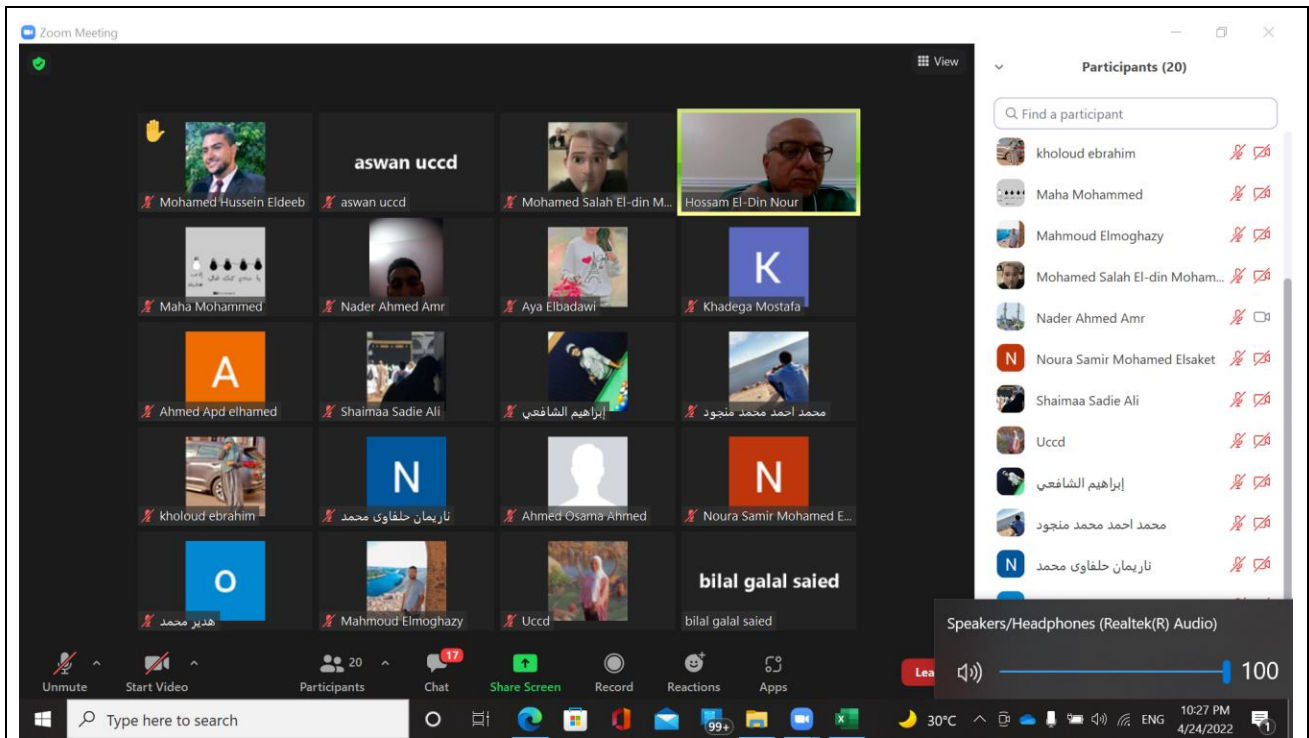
Zoom Meeting

View

Mohamed Hussein Eldeeb
aswan uccd
aswan uccd
Mohamed Salah El-din M...
Hossam El-Din Nour
Maha Mohammed
Nader Ahmed Amr
Aya Elbadawi
K
Khadega Mostafa
A
Ahmed Apd elhamed
Shaimaa Sadie Ali
إبراهيم الشافعي
محمد احمد محمد منجود
kholoud ebrahim
N
ناريمان حلفاوى محمد
Ahmed Osama Ahmed
N
Noura Samir Mohamed E...
O
هدير محمد
Mahmoud Elmoghazy
Uccd
bilal galal saied
bilal galal saied

Participants (20)
Find a participant
kholoud ebrahim
Maha Mohammed
Mahmoud Elmoghazy
Mohamed Salah El-din Moham...
Nader Ahmed Amr
N
Noura Samir Mohamed Elsaket
Shaimaa Sadie Ali
Uccd
إبراهيم الشافعي
محمد احمد محمد منجود
N
ناريمان حلفاوى محمد

Speakers/Headphones (Realtek(R) Audio)
100

Unmute
Start Video
20
Participants
17
Chat
Share Screen
Record
Reactions
Apps
Lea

Type here to search
99+
30°C
ENG
10:27 PM
4/24/2022
1